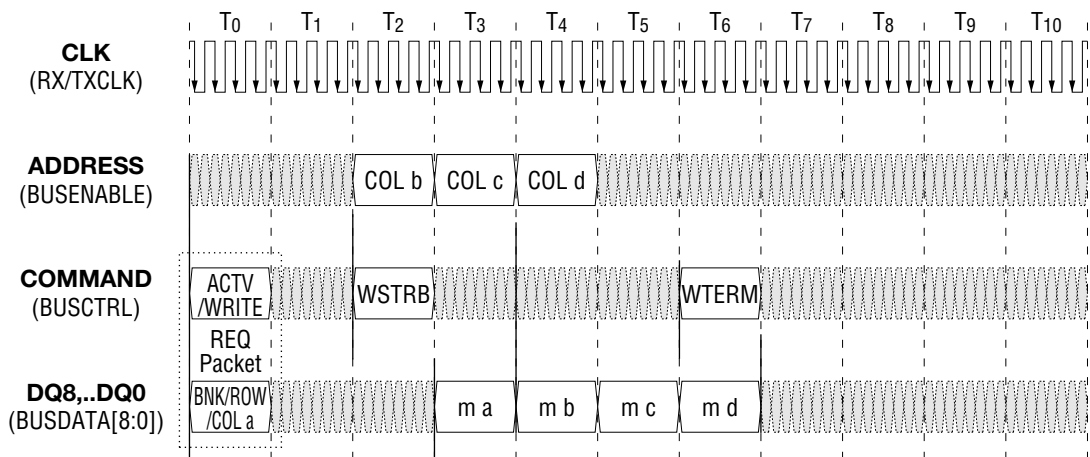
$T_0$ $T_1$ $T_2$ $T_3$ $T_4$ $T_5$ $T_6$ $T_7$ $T_8$ $T_9$ $T_{10}$

**CLK**
(RX/TXCLK)

**ADDRESS**
(BUSENABLE)

COL b COL c COL d

**COMMAND**
(BUSCTRL)

ACTV /WRITE

WSTRB

WTERM

REQ Packet

**DQ8,..DQ0**
(BUSDATA[8:0])

BNK/ROW /COL a

m a m b m c m d